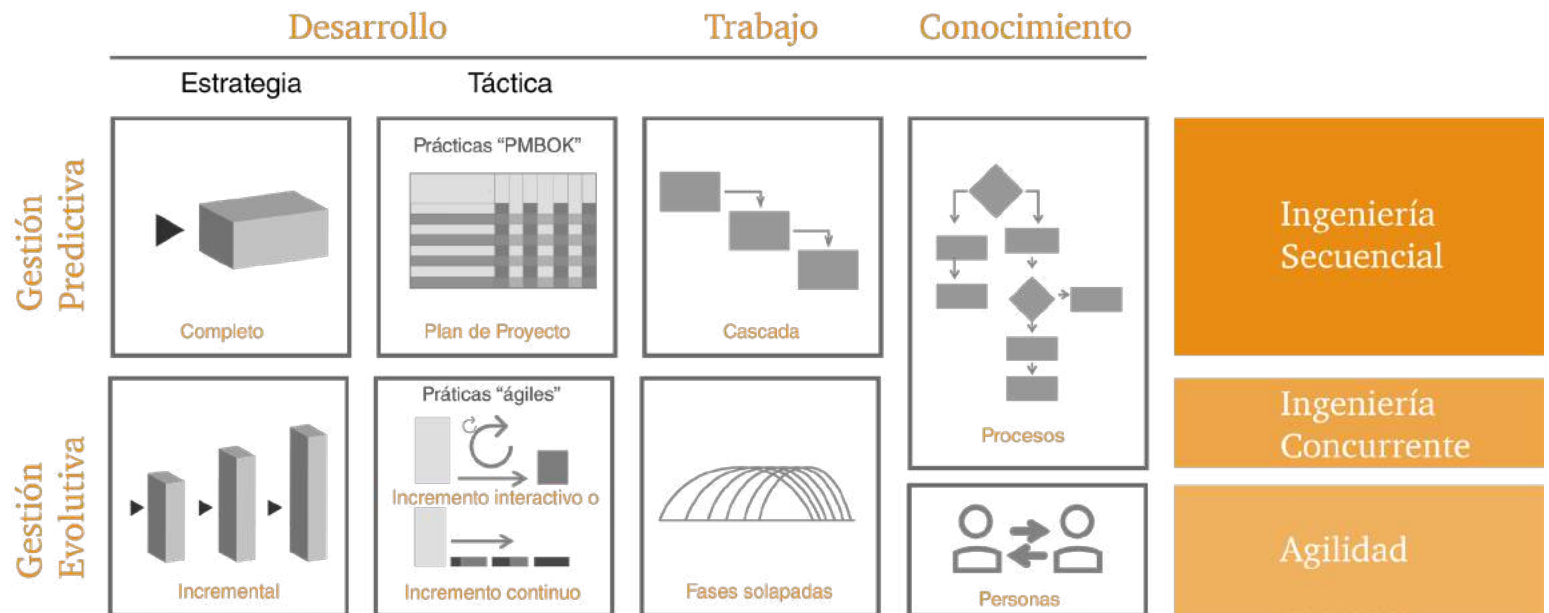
Desarrollo Trabajo Conocimiento

Estrategia Táctica

Gestión Predictiva

Completo

Prácticas “PMBOK”

Plan de Proyecto

Cascada

Procesos

Ingeniería Secuencial

Gestión Evolutiva

Incremental

Práticas “ágiles”

Incremento interactivo o

Incremento continuo

Fases solapadas

Personas

Ingeniería Concurrente

Agilidad